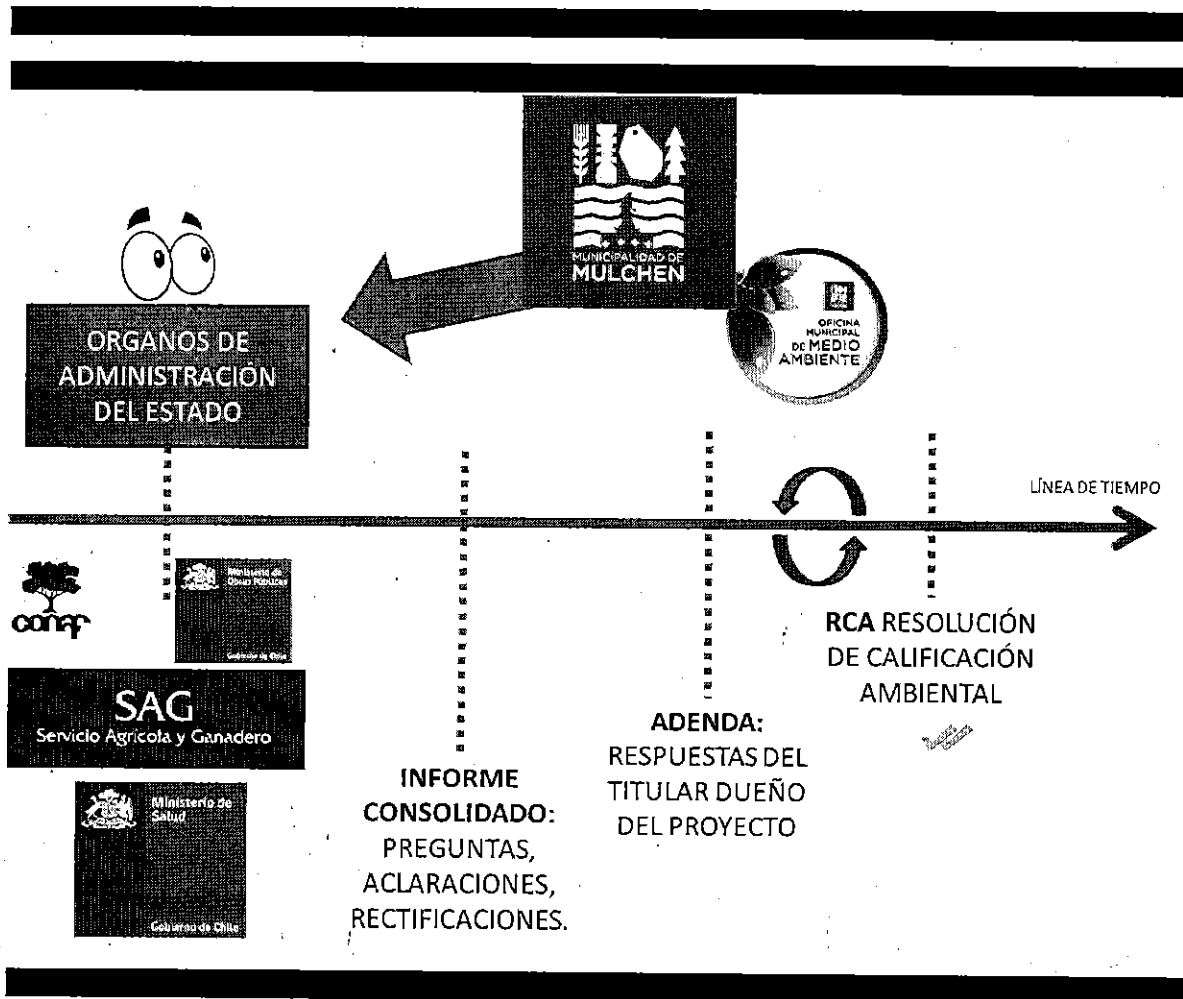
MUNICIPALIDAD DE
MULCHEN

OFICINA MUNICIPAL DE MEDIO AMBIENTE

ORGANOS DE ADMINISTRACIÓN DEL ESTADO

LÍNEA DE TIEMPO

conaf

Ministerio de Obras Públicas
Gobierno de Chile

SAG
Servicio Agrícola y Ganadero

Ministerio de Salud
Gobierno de Chile

INFORME CONSOLIDADO: PREGUNTAS, ACLARACIONES, RECTIFICACIONES.

ADENDA: RESPUESTAS DEL TITULAR DUEÑO DEL PROYECTO

RCA RESOLUCIÓN DE CALIFICACIÓN AMBIENTAL

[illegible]